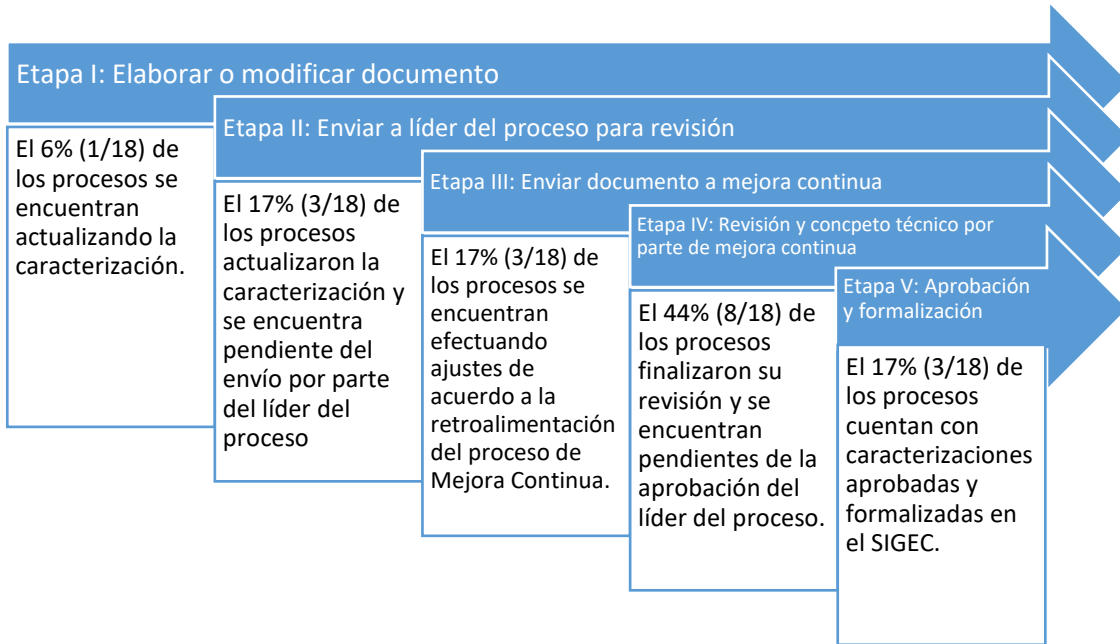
Etapa I: Elaborar o modificar documento

El 6% (1/18) de los procesos se encuentran actualizando la caracterización.

Etapa II: Enviar a líder del proceso para revisión

El 17% (3/18) de los procesos actualizaron la caracterización y se encuentra pendiente del envío por parte del líder del proceso

Etapa III: Enviar documento a mejora continua

El 17% (3/18) de los procesos se encuentran efectuando ajustes de acuerdo a la retroalimentación del proceso de Mejora Continua.

Etapa IV: Revisión y concpeto técnico por parte de mejora continua

El 44% (8/18) de los procesos finalizaron su revisión y se encuentran pendientes de la aprobación del líder del proceso.

Etapa V: Aprobación y formalización

El 17% (3/18) de los procesos cuentan con caracterizaciones aprobadas y formalizadas en el SIGEC.